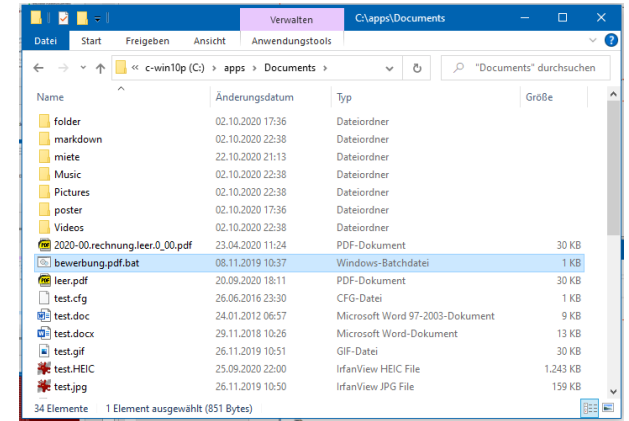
Verwalten C:\apps\Documents

Datei Start Freigeben Ansicht Anwendungstools

« c-win10p (C:) › apps › Documents

"Documents" durchsuchen

| Name | Änderungsdatum | Typ | Größe |
|---|---|---|---|
| folder | 02.10.2020 17:36 | Dateiordner | |
| markdown | 02.10.2020 22:38 | Dateiordner | |
| miete | 22.10.2020 21:13 | Dateiordner | |
| Music | 02.10.2020 22:38 | Dateiordner | |
| Pictures | 02.10.2020 22:38 | Dateiordner | |
| poster | 02.10.2020 17:36 | Dateiordner | |
| Videos | 02.10.2020 22:38 | Dateiordner | |
| 2020-00.rechnung.leer.0_00.pdf | 23.04.2020 11:24 | PDF-Dokument | 30 KB |
| bewerbung.pdf.bat | 08.11.2019 10:37 | Windows-Batchdatei | 1 KB |
| leer.pdf | 20.09.2020 18:11 | PDF-Dokument | 30 KB |
| test.cfg | 26.06.2016 23:30 | CFG-Datei | 1 KB |
| test.doc | 24.01.2012 06:57 | Microsoft Word 97-2003-Dokument | 9 KB |
| test.docx | 29.11.2018 10:26 | Microsoft Word-Dokument | 13 KB |
| test.gif | 26.11.2019 10:51 | GIF-Datei | 30 KB |
| test.HEIC | 25.09.2020 22:00 | IrfanView HEIC File | 1.243 KB |
| test.jpg | 26.11.2019 10:50 | IrfanView JPG File | 159 KB |

34 Elemente 1 Element ausgewählt (851 Bytes)